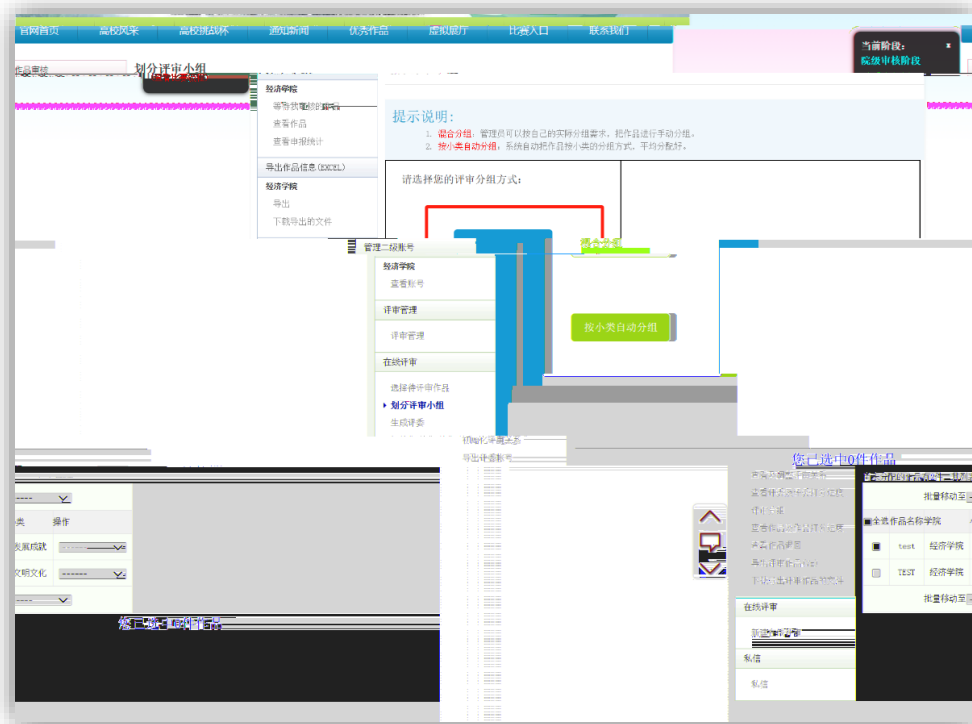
官网首页 高校风采 高校挑战杯 通知新闻 优秀作品 虚拟展厅 比赛入口 联系我们

当前阶段:
院级审核阶段

作品审核
划分评审小组

经济学院
等待我审核的作品
查看作品
查看申报统计

导出作品信息(EXCEL)
经济学院
导出
下载导出的文件

提示说明:
1. 混合分组: 管理员可以按自己的实际分组需求, 把作品进行手动分组。
2. 按小类自动分组: 系统自动把作品按小类的分组方式, 平均分配好。

请选择您的评审分组方式:

混合分组

管理二级账号
经济学院
查看账号
评审管理
评审管理
在线评审
选择待评审作品
▸ 划分评审小组
生成评委

按小类自动分组

初始化评审关系
导出评委账号

您已选中0件作品

类 操作
发展成就
文明文化

您已选中0件作品

在线评审
私信
私信

批量移动至

全选 作品名称 学院
test 经济学院
TEST 经济学院

批量移动至